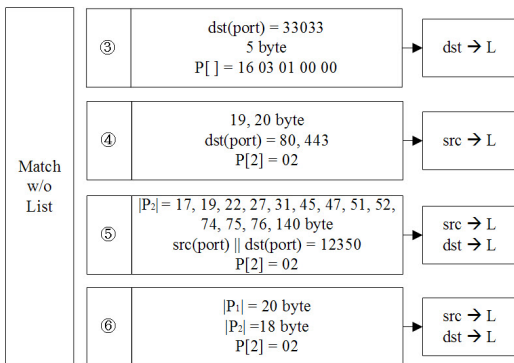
Match w/o List

③

dst(port) = 33033
5 byte
P[ ] = 16 03 01 00 00

dst → L

④

19, 20 byte
dst(port) = 80, 443
P[2] = 02

src → L

⑤

$|P_2|$ = 17, 19, 22, 27, 31, 45, 47, 51, 52, 74, 75, 76, 140 byte
src(port) || dst(port) = 12350
P[2] = 02

src → L
dst → L

⑥

$|P_1|$ = 20 byte
$|P_2|$ =18 byte
P[2] = 02

src → L
dst → L